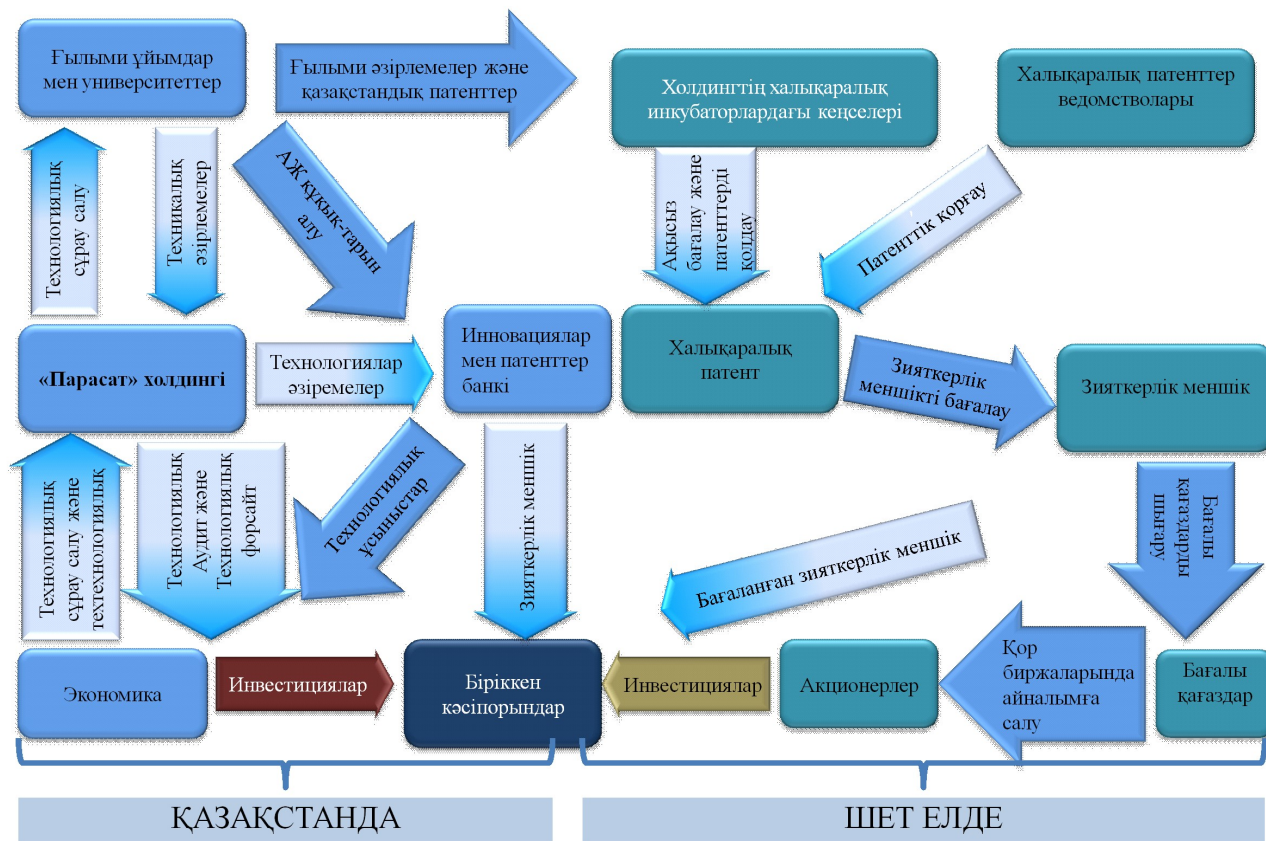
Ғылыми ұйымдар мен университеттер

Ғылыми әзірлемелер және қазақстандық патенттер

Холдингтің халықаралық инкубаторлардағы кеңселері

Халықаралық патенттер ведомстволары

Технологиялық сұрау салу

Техникалық әзірлемелер

АЖ құқық-тарын алу

Ақысыз бағалау және патенттерді қолдау

Патенттік қорғау

«Парасат» холдингі

Технологиялар әзіремелер

Инновациялар мен патенттер банкі

Халықаралық патент

Зияткерлік меншікті бағалау

Зияткерлік меншік

Технологиялық сұрау салу және техтехнологиялық

Технологиялық Аудит және Технологиялық форсайт

Технологиялық ұсыныстар

Зияткерлік меншік

Бағалы қағаздарды шығару

Бағаланған зияткерлік меншік

Экономика

Инвестициялар

Біріккен кәсіпорындар

Инвестициялар

Акционерлер

Қор биржаларында айналымға салу

Бағалы қағаздар

ҚАЗАҚСТАНДА

ШЕТ ЕЛДЕ